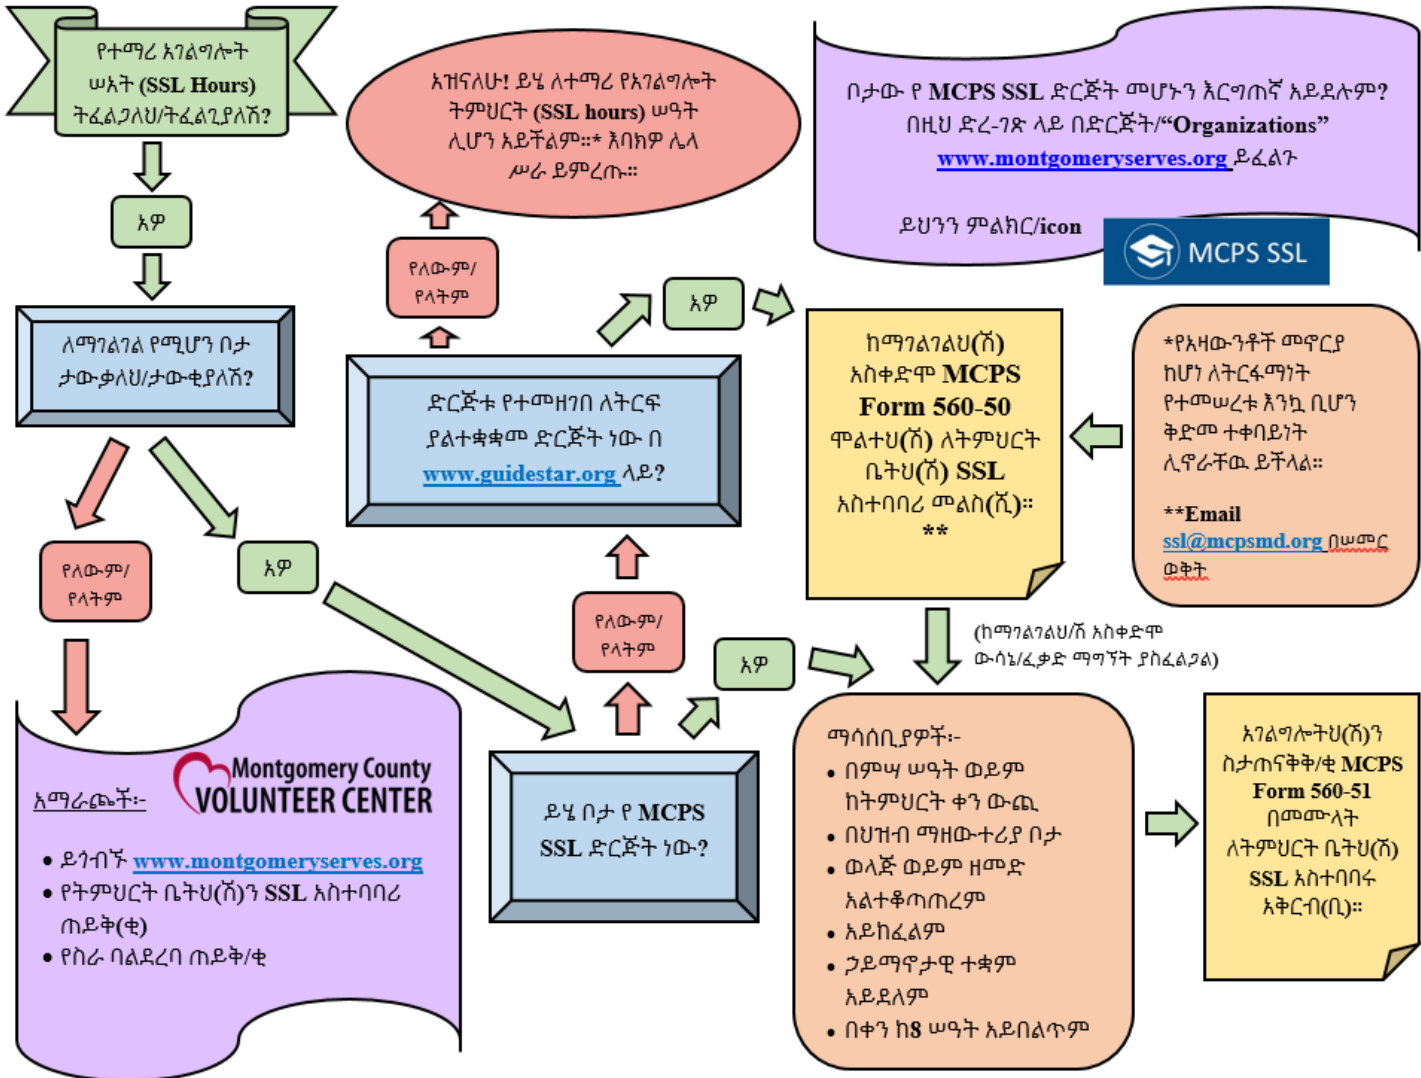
የተማሪ አገልግሎት ሠአት (SSL Hours) ትፈልጋለህ/ትፈልጊያለሽ?

አዎ

ለማገልገል የሚሆን ቦታ ታውቃለህ/ታውቂያለሽ?

የለውም/ የላትም

አዎ

አማራጮች፡-

Montgomery County VOLUNTEER CENTER

• ይጎብኙ www.montgomeryserves.org
• የትምህርት ቤትህ(ሽ)ን SSL አስተባባሪ ጠይቅ(ቂ)
• የስራ ባልደረባ ጠይቅ/ቂ

አዝናለሁ! ይሄ ለተማሪ የአገልግሎት ትምህርት (SSL hours) ሠዓት ሊሆን አይችልም።* እባክዎ ሌላ ሥራ ይምረጡ።

የለውም/ የላትም

ድርጅቱ የተመዘገበ ለትርፍ ያልተቋቋመ ድርጅት ነው በ www.guidestar.org ላይ?

አዎ

የለውም/ የላትም

አዎ

ይሄ ቦታ የ MCPS SSL ድርጅት ነው?

በታው የ MCPS SSL ድርጅት መሆኑን እርግጠኛ አይደሉም? በዚህ ድረ-ገጽ ላይ በድርጅት/“Organizations” www.montgomeryserves.org ይፈልጉ

ይህንን ምልክር/icon

MCPS SSL

ከማገልገልህ(ሽ) አስቀድሞ MCPS Form 560-50 ሞልተህ(ሽ) ለትምህርት ቤትህ(ሽ) SSL አስተባባሪ መልስ(ሺ)። **

*የአዛውንቶች መኖርያ ከሆነ ለትርፋማነት የተመሠረቱ እንኳ ቢሆን ቅድመ ተቀባይነት ሊኖራቸዉ ይችላል።

**Email ssl@mcpsmd.org በሠመር ወቅት

(ከማገልገልህ/ሽ አስቀድሞ ውሳኔ/ፈቃድ ማግኘት ያስፈልጋል)

ማሳሰቢያዎች፡-
• በምሣ ሠዓት ወይም ከትምህርት ቀን ውጪ
• በህዝብ ማዘውተሪያ ቦታ
• ወላጅ ወይም ዘመድ አልተቆጣጠረም
• አይከፈልም
• ኃይማኖታዊ ተቋም አይደለም
• በቀን ከ8 ሠዓት አይበልጥም

አገልግሎትህ(ሽ)ን ስታጠናቅቅ/ቂ MCPS Form 560-51 በመሙላት ለትምህርት ቤትህ(ሽ) SSL አስተባባሩ አቅርብ(ቢ)።